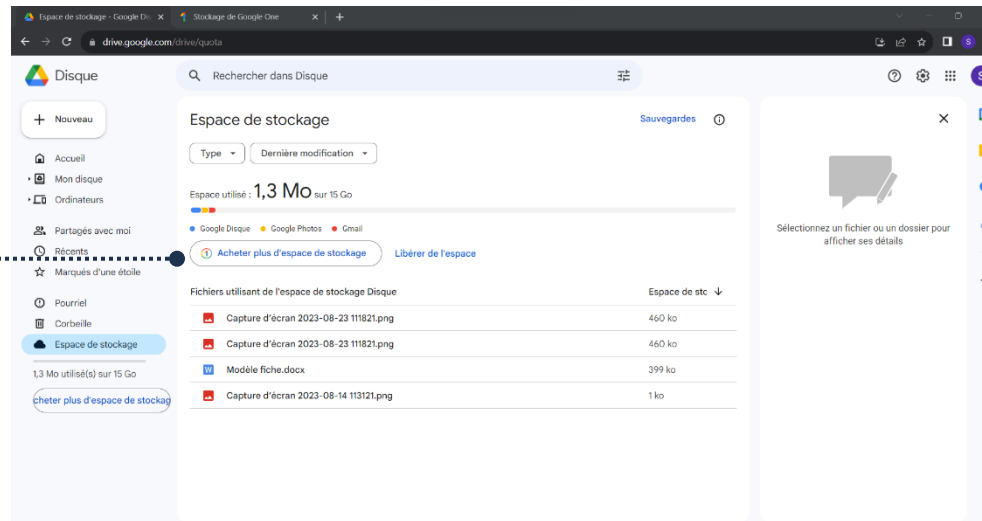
Espace de stockage - Google Dis ×
Stockage de Google One ×
+
drive.google.com/drive/quota
S
Disque
Rechercher dans Disque
S
Nouveau
Accueil
Mon disque
Ordinateurs
Partagés avec moi
Récents
Marqués d'une étoile
Pourriel
Corbeille
Espace de stockage
1,3 Mo utilisé(s) sur 15 Go
cheter plus d'espace de stockag
Espace de stockage
Sauvegardes
Type
Dernière modification
Espace utilisé : 1,3 Mo sur 15 Go
Google Disque
Google Photos
Gmail
Acheter plus d'espace de stockage
Libérer de l'espace
Fichiers utilisant de l'espace de stockage Disque
Espace de stc

| Fichiers utilisant de l'espace de stockage Disque | Espace de stc |
|---|---|
| Capture d'écran 2023-08-23 111821.png | 460 ko |
| Capture d'écran 2023-08-23 111821.png | 460 ko |
| Modèle fiche.docx | 399 ko |
| Capture d'écran 2023-08-14 113121.png | 1 ko |

×
Sélectionnez un fichier ou un dossier pour afficher ses détails